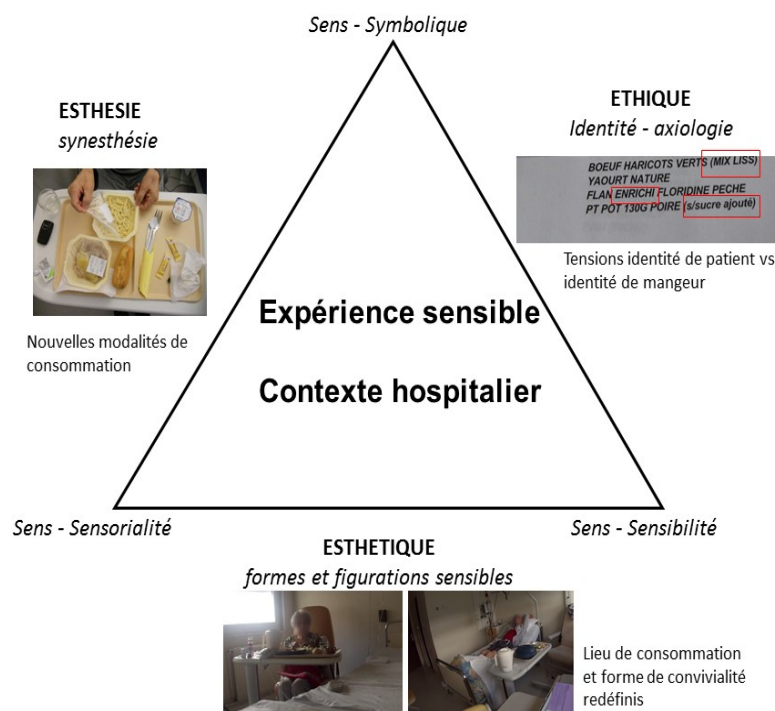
Sens - Symbolique

ESTHESIE
synesthésie

Nouvelles modalités de consommation

ETHIQUE
Identité - axiologie

BOEUF HARICOTS VERTS (MIX LISS)
YAOURT NATURE
FLAN ENRICHI FLORIDINE PECHE
PT POT 130G POIRE (s/sucre ajouté)

Tensions identité de patient vs identité de mangeur

Expérience sensible

Contexte hospitalier

Sens - Sensorialité

Sens - Sensibilité

ESTHETIQUE
formes et figurations sensibles

Lieu de consommation et forme de convivialité redéfinis